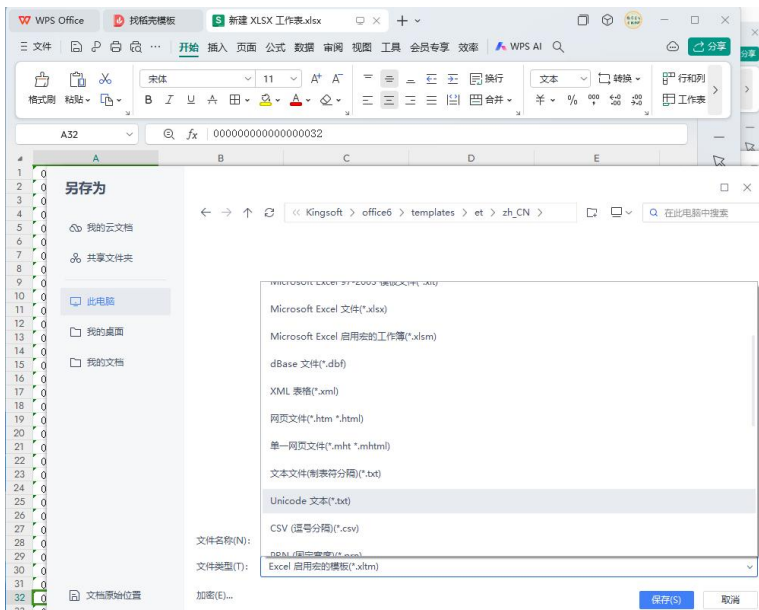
WPS Office | 找稻壳模板 | 新建 XLSX 工作表.xlsx | +

三 文件 | 开始 插入 页面 公式 数据 审阅 视图 工具 会员专享 效率 | WPS AI | 分享

格式刷 粘贴 | 宋体 | 11 | A⁺ A⁻ | B I U A 田 | 换行 | 合并 | 文本 | 转换 | ¥ % | 行和列 | 工作表

A32 | $f_x$ | 000000000000000032

A | B | C | D | E

1
2
3
4
5
6
7
8
9
10
11
12
13
14
15
16
17
18
19
20
21
22
23
24
25
26
27
28
29
30
31
32

另存为

我的云文档
共享文件夹
此电脑
我的桌面
我的文档

← → ↑ ⟳ | « Kingsoft > office6 > templates > et > zh_CN > | 在此电脑中搜索

Microsoft Excel 97-2003 模板文件(*.xlt)
Microsoft Excel 文件(*.xlsx)
Microsoft Excel 启用宏的工作簿(*.xlsm)
dBase 文件(*.dbf)
XML 表格(*.xml)
网页文件(*.htm *.html)
单一网页文件(*.mht *.mhtml)
文本文件(制表符分隔)(*.txt)
Unicode 文本(*.txt)
CSV (逗号分隔)(*.csv)
PRN (固定宽度)(*.prn)

文件名称(N):
文件类型(T): Excel 启用宏的模板(*.xltm)

文档原始位置
加密(E)...
保存(S)
取消